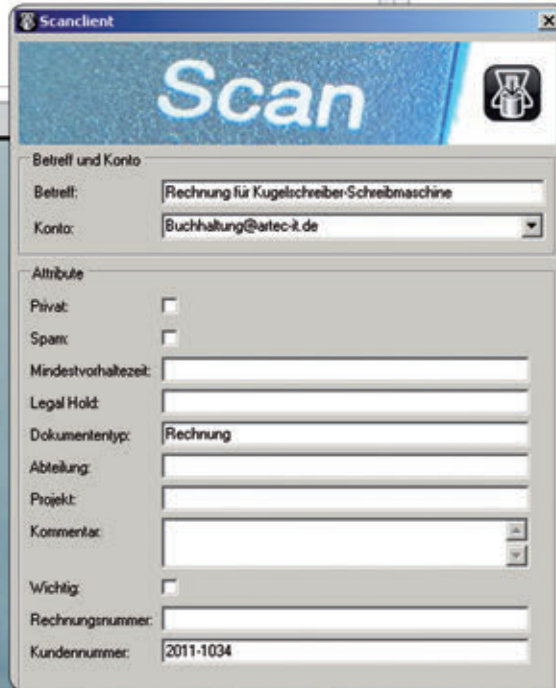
Scanclient

Scan

Betreff und Konto

Betreff: Rechnung für Kugelschreiber-Schreibmaschine

Konto: Buchhaltung@artec-it.de

Attribute

Privat:

Spam:

Mindestvorhaltezeit:

Legal Hold:

Dokumententyp: Rechnung

Abteilung:

Projekt:

Kommentar:

Wichtig:

Rechnungsnummer:

Kundennummer: 2011-1034